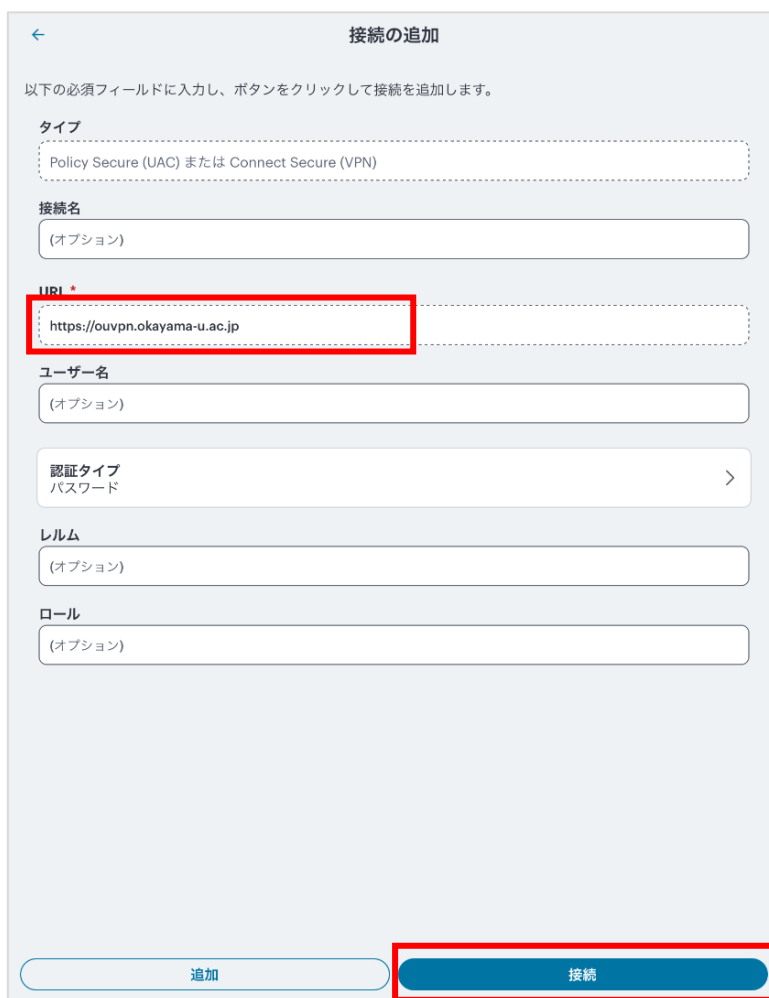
←
接続の追加

以下の必須フィールドに入力し、ボタンをクリックして接続を追加します。

タイプ
Policy Secure (UAC) または Connect Secure (VPN)

接続名
(オプション)

URL *
https://ouvpn.okayama-u.ac.jp

ユーザー名
(オプション)

認証タイプ
パスワード

レルム
(オプション)

ロール
(オプション)

追加

接続